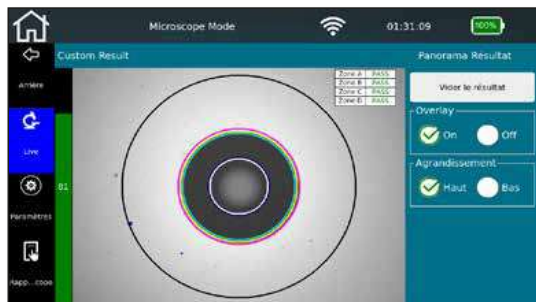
Microscope Mode

01:31:09

100%

Arrière

Live

Paramètres

Rapp... coon

Custom Result

81

| Zone A | PASS |
|---|---|
| Zone B | PASS |
| Zone C | PASS |
| Zone D | PASS |

Panorama Résultat

Vider le résultat

Overlay

On

Off

Agrandissement

Haut

Bas